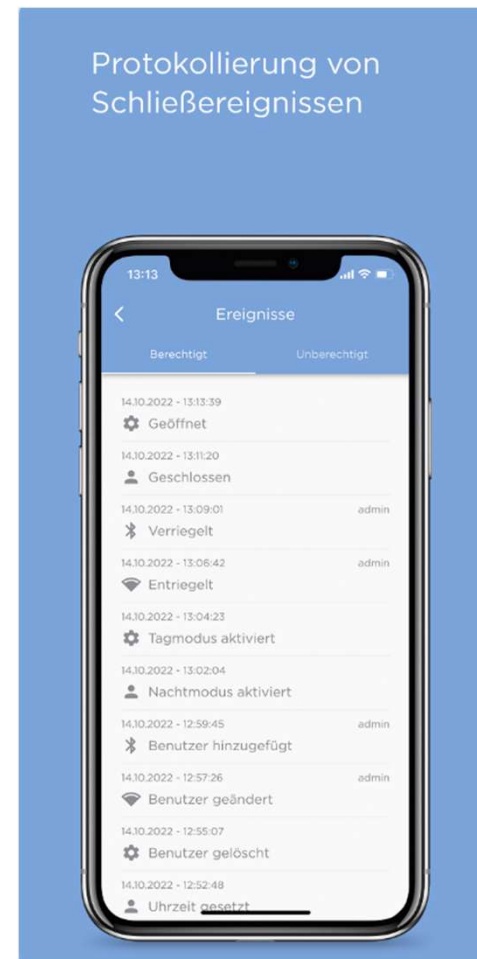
Protokollierung von Schließereignissen

13:13

Ereignisse

Berechtigt

Unberechtigt

14.10.2022 - 13:13:39
Geöffnet

14.10.2022 - 13:11:20
Geschlossen

14.10.2022 - 13:09:01
admin
Verriegelt

14.10.2022 - 13:06:42
admin
Entriegelt

14.10.2022 - 13:04:23
Tagmodus aktiviert

14.10.2022 - 13:02:04
Nachtmodus aktiviert

14.10.2022 - 12:59:45
admin
Benutzer hinzugefügt

14.10.2022 - 12:57:26
admin
Benutzer geändert

14.10.2022 - 12:55:07
Benutzer gelöscht

14.10.2022 - 12:52:48
Uhrzeit gesetzt